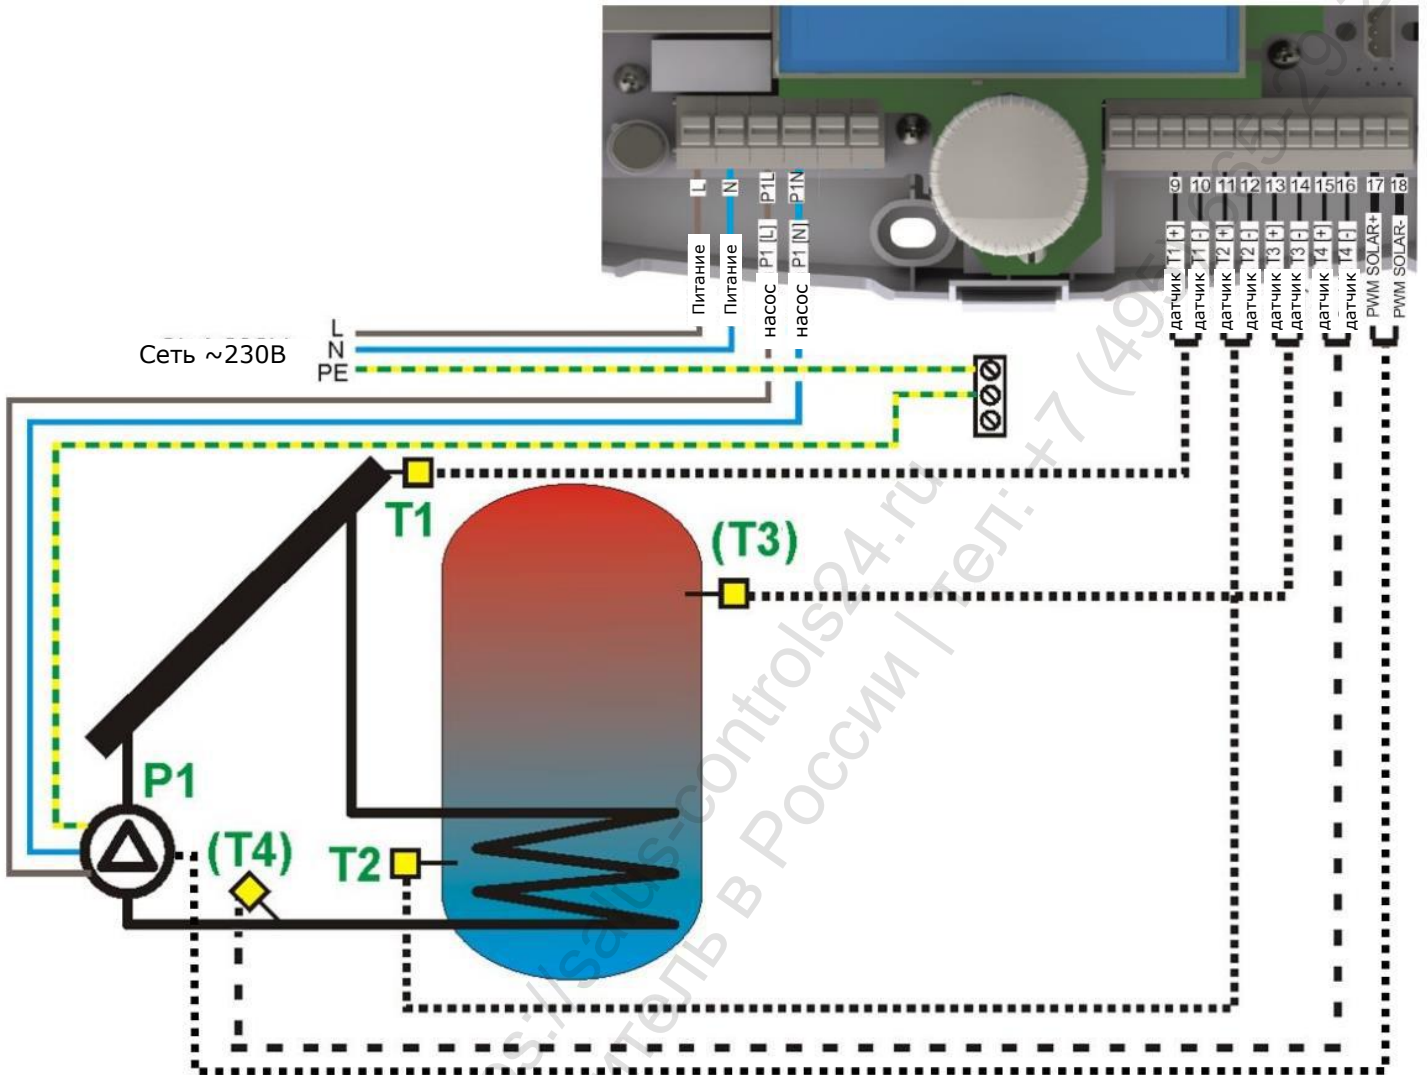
L
N
P1L
P1N
Питание
Питание
насос P1 [L]
насос P1 [N]
9 10 11 12 13 14 15 16 17 18
датчик T1 [+]
датчик T1 [-]
датчик T2 [+]
датчик T2 [-]
датчик T3 [+]
датчик T3 [-]
датчик T4 [+]
датчик T4 [-]
PWM SOLAR+
PWM SOLAR-
Сеть ~230В
L
N
PE
T1
(T3)
P1
(T4)
T2
https://salus-controls24.ru
Представитель в России | тел: +7 (495) 66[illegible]